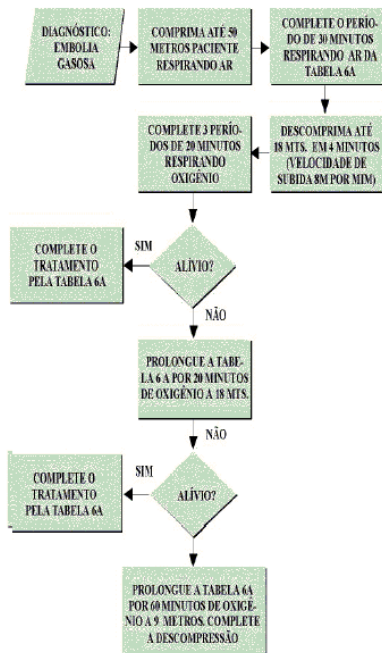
DIAGNÓSTICO: EMBOLIA GASOSA

COMPRIMA ATÉ 50 METROS PACIENTE RESPIRANDO AR

COMPLETE O PERÍODO DE 30 MINUTOS RESPIRANDO AR DA TABELA 6A

DESCOMPRIMA ATÉ 18 MTS. EM 4 MINUTOS (VELOCIDADE DE SUBIDA 8M POR MIM)

COMPLETE 3 PERÍODOS DE 20 MINUTOS RESPIRANDO OXIGÊNIO

ALÍVIO?

SIM

COMPLETE O TRATAMENTO PELA TABELA 6A

NÃO

PROLONGUE A TABELA 6 A POR 20 MINUTOS DE OXIGÊNIO A 18 MTS.

NÃO

ALÍVIO?

SIM

COMPLETE O TRATAMENTO PELA TABELA 6A

PROLONGUE A TABELA 6A POR 60 MINUTOS DE OXIGÊNIO A 9 METROS. COMPLETE A DESCOMPRESSÃO